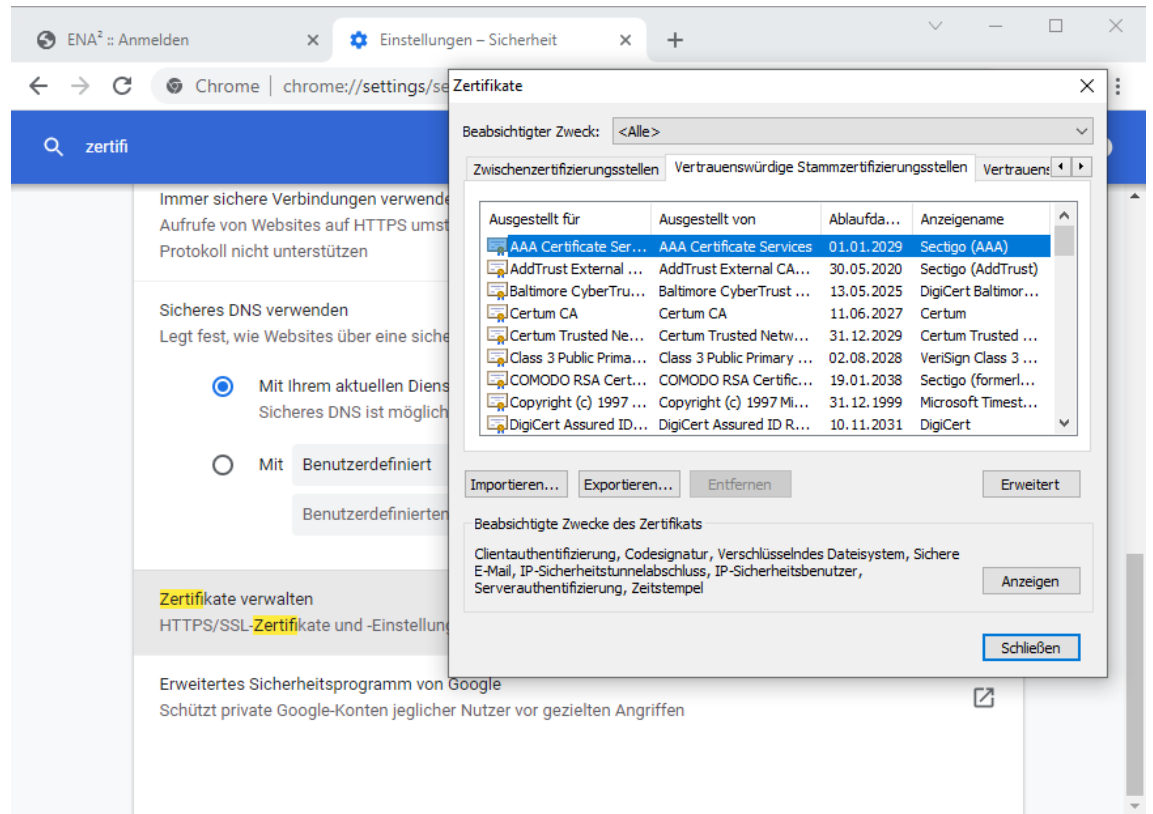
ENA² :: Anmelden ×

Einstellungen – Sicherheit ×

+

Chrome | chrome://settings/se

zertifi

Immer sichere Verbindungen verwende
Aufrufe von Websites auf HTTPS umst
Protokoll nicht unterstützen

Sicheres DNS verwenden
Legt fest, wie Websites über eine siche

Mit Ihrem aktuellen Diens
Sicheres DNS ist möglich

Mit Benutzerdefiniert

Benutzerdefinierten

Zertifikate verwalten
HTTPS/SSL-Zertifikate und -Einstellung

Erweitertes Sicherheitsprogramm von Google
Schützt private Google-Konten jeglicher Nutzer vor gezielten Angriffen

Zertifikate ×

Beabsichtigter Zweck: <Alle>

Zwischenzertifizierungsstellen | Vertrauenswürdige Stammzertifizierungsstellen | Vertrauens

| Ausgestellt für | Ausgestellt von | Ablaufda... | Anzeigename |
|---|---|---|---|
| AAA Certificate Ser... | AAA Certificate Services | 01.01.2029 | Sectigo (AAA) |
| AddTrust External ... | AddTrust External CA... | 30.05.2020 | Sectigo (AddTrust) |
| Baltimore CyberTru... | Baltimore CyberTrust ... | 13.05.2025 | DigiCert Baltimor... |
| Certum CA | Certum CA | 11.06.2027 | Certum |
| Certum Trusted Ne... | Certum Trusted Netw... | 31.12.2029 | Certum Trusted ... |
| Class 3 Public Prima... | Class 3 Public Primary ... | 02.08.2028 | VeriSign Class 3 ... |
| COMODO RSA Cert... | COMODO RSA Certific... | 19.01.2038 | Sectigo (formerl... |
| Copyright (c) 1997 ... | Copyright (c) 1997 Mi... | 31.12.1999 | Microsoft Timest... |
| DigiCert Assured ID... | DigiCert Assured ID R... | 10.11.2031 | DigiCert |

Importieren... Exportieren... Entfernen Erweitert

Beabsichtigte Zwecke des Zertifikats

Clientauthentifizierung, Codesignatur, Verschlüsselndes Dateisystem, Sichere E-Mail, IP-Sicherheitstunnelabschluss, IP-Sicherheitsbenutzer, Serverauthentifizierung, Zeitstempel

Anzeigen

Schließen